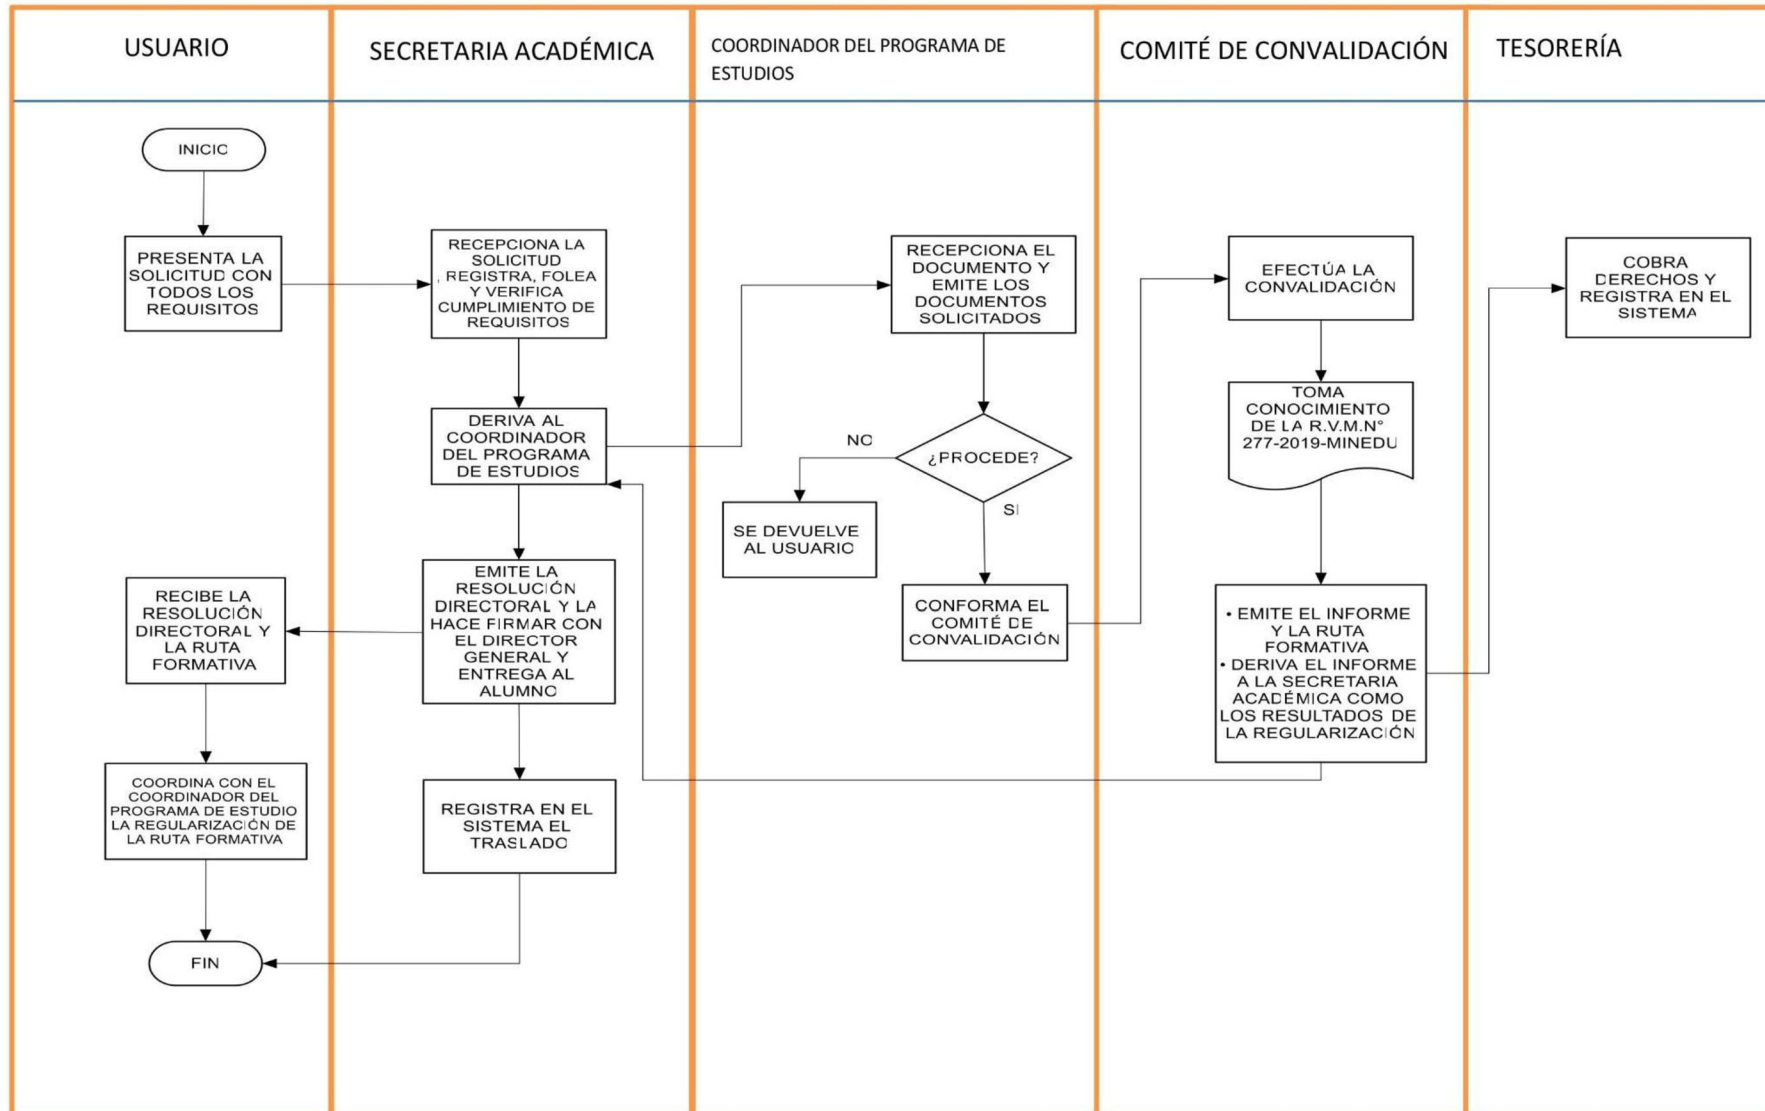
USUARIO

SECRETARIA ACADÉMICA

COORDINADOR DEL PROGRAMA DE ESTUDIOS

COMITÉ DE CONVALIDACIÓN

TESORERÍA

INICIC

PRESENTA LA SOLICITUD CON TODOS LOS REQUISITOS

RECEPCIONA LA SOLICITUD , REGISTRA, FOLEA Y VERIFICA CUMPLIMIENTO DE REQUISITOS

DERIVA AL COORDINADOR DEL PROGRAMA DE ESTUDIOS

RECEPCIONA EL DOCUMENTO Y EMITE LOS DOCUMENTOS SOLICITADOS

¿PROCEDE?

NC

SI

SE DEVUELVE AL USUARIC

CONFORMA EL COMITÉ DE CONVALIDACIÓN

EFECTÚA LA CONVALIDACIÓN

TOMA CONOCIMIENTO DE LA R.V.M.N° 277-2019-MINEDU

• EMITE EL INFORME Y LA RUTA FORMATIVA
• DERIVA EL INFORME A LA SECRETARIA ACADÉMICA COMO LOS RESULTADOS DE LA REGULARIZACIÓN

COBRA DERECHOS Y REGISTRA EN EL SISTEMA

EMITE LA RESOLUCIÓN DIRECTORAL Y LA HACE FIRMAR CON EL DIRECTOR GENERAL Y ENTREGA AL ALUMNC

RECIBE LA RESOLUCIÓN DIRECTORAL Y LA RUTA FORMATIVA

COORDINA CON EL COORDINADOR DEL PROGRAMA DE ESTUDIO LA REGULARIZACIÓN DE LA RUTA FORMATIVA

REGISTRA EN EL SISTEMA EL TRASLADC

FIN